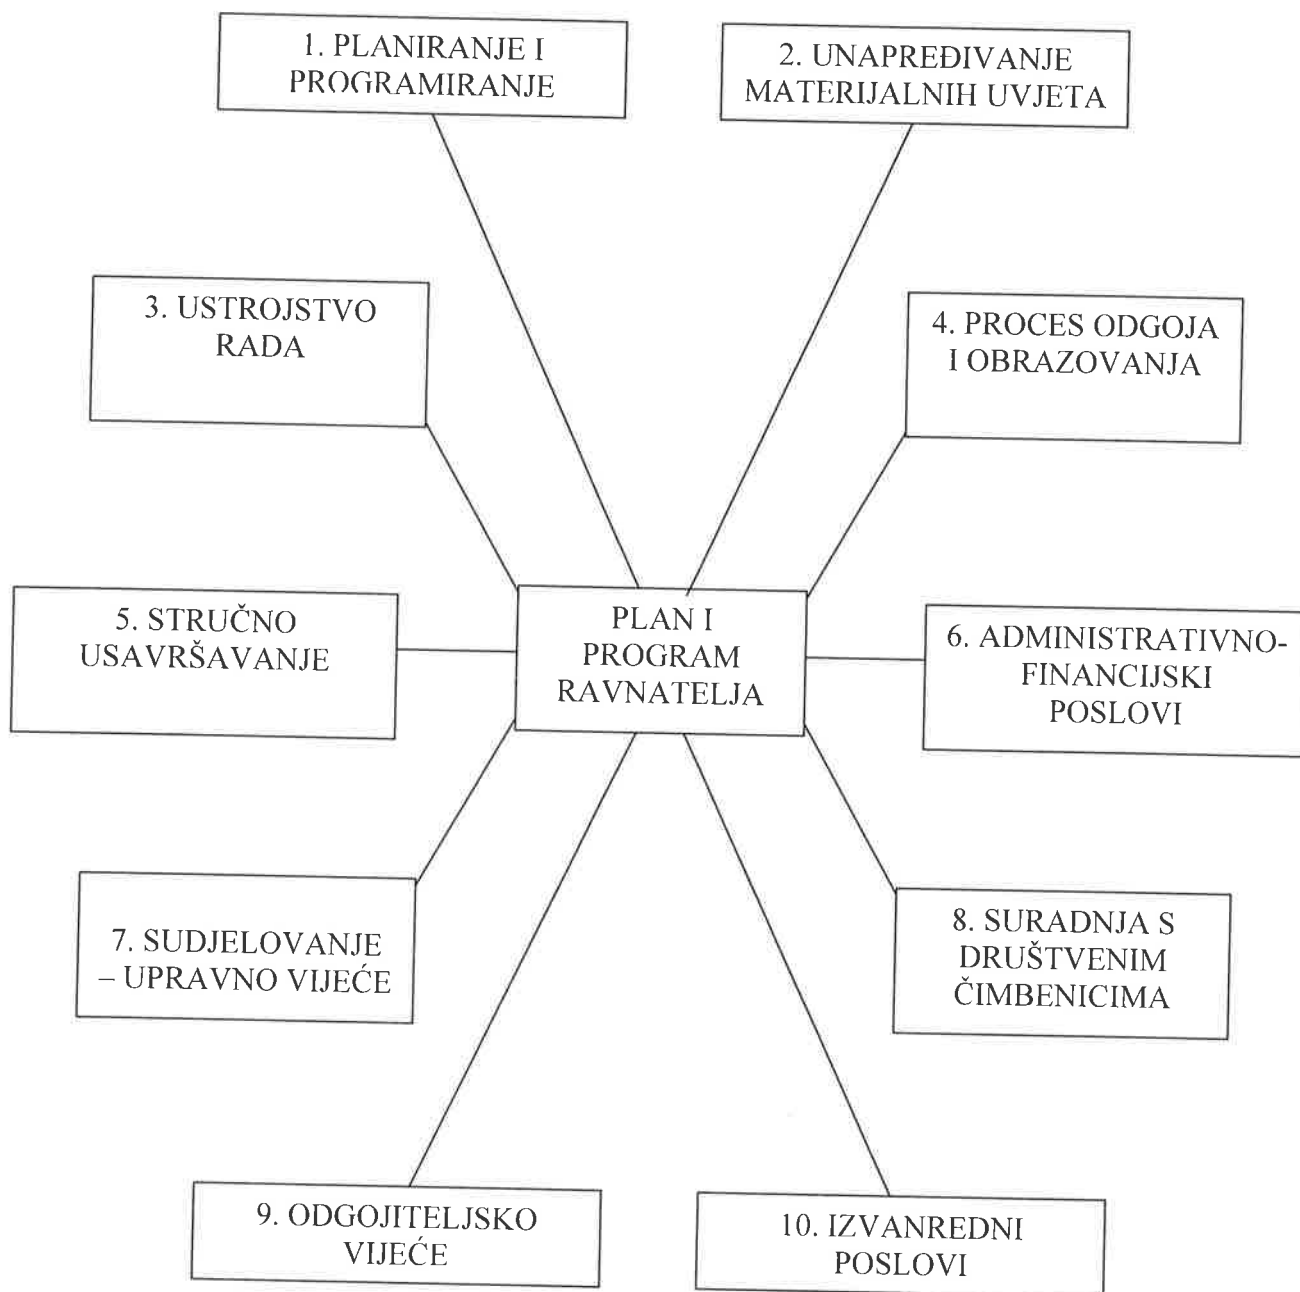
1. PLANIRANJE I PROGRAMIRANJE

2. UNAPREĐIVANJE MATERIJALNIH UVJETA

3. USTROJSTVO RADA

4. PROCES ODGOJA I OBRAZOVANJA

5. STRUČNO USAVRŠAVANJE

PLAN I PROGRAM RAVNATELJA

6. ADMINISTRATIVNO-FINANCIJSKI POSLOVI

7. SUDJELOVANJE – UPRAVNO VIJEĆE

8. SURADNJA S DRUŠTVENIM ČIMBENICIMA

9. ODGOJITELJSKO VIJEĆE

10. IZVANREDNI POSLOVI